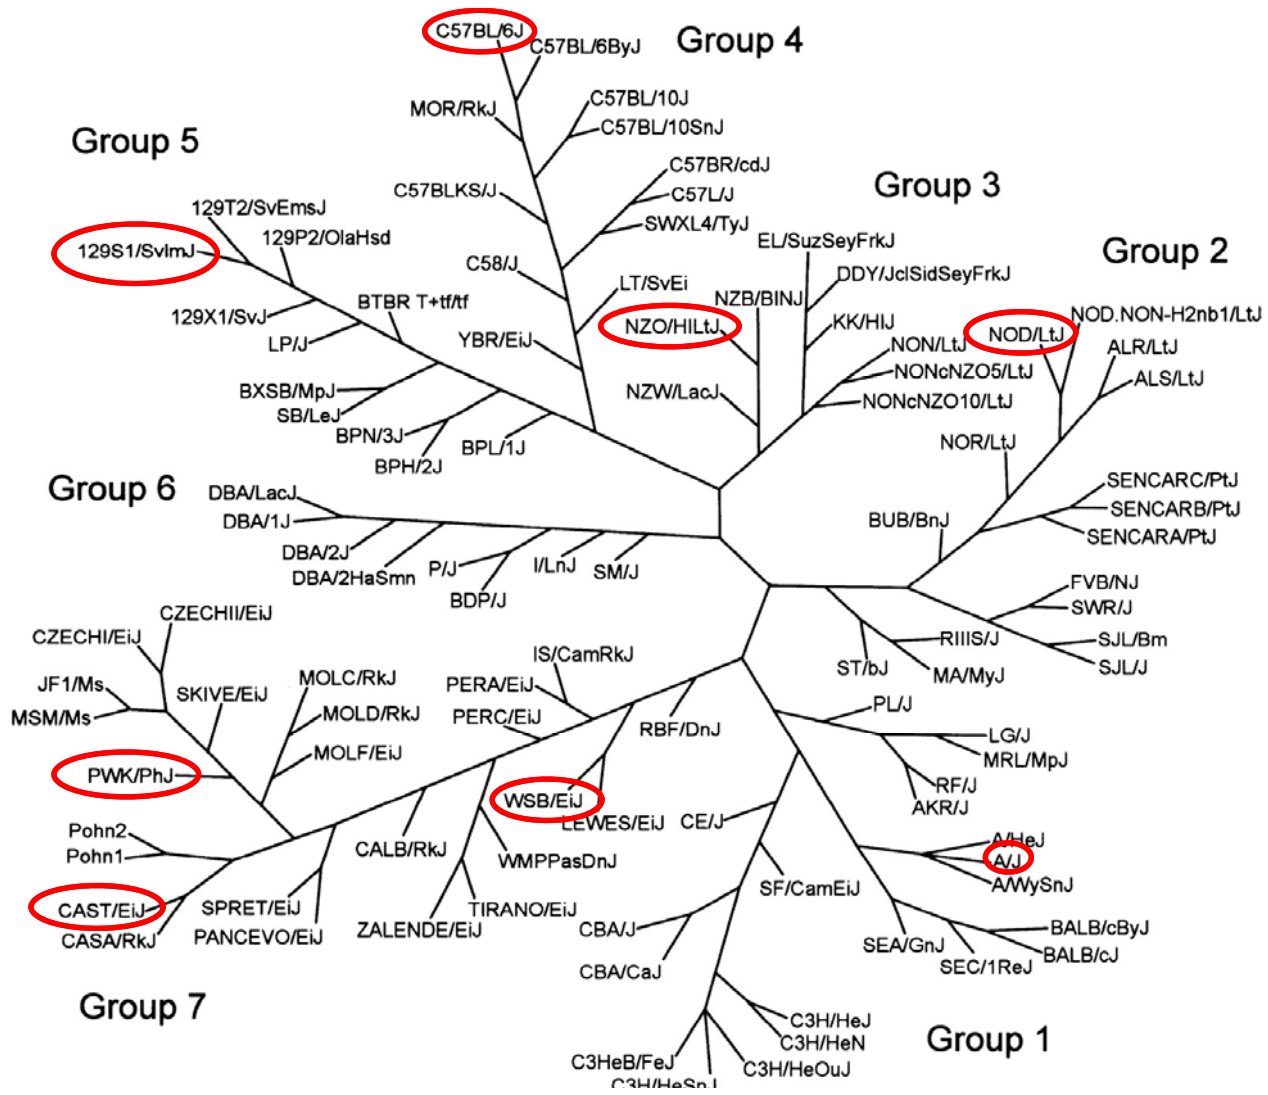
C57BL/6J
C57BL/6ByJ
Group 4
MOR/RkJ
C57BL/10J
C57BL/10SnJ
Group 5
C57BR/cdJ
C57BLKS/J
C57L/J
Group 3
129T2/SvEmsJ
SWXL4/TyJ
129S1/SvImJ
129P2/OlaHsd
EL/SuzSeyFrkJ
Group 2
DDY/JclSidSeyFrkJ
C58/J
LT/SvEi
NZB/BINJ
BTBR T+tf/tf
NOD.NON-H2nb1/LtJ
129X1/SvJ
NZO/HILtJ
KK/HIJ
NOD/LtJ
LP/J
YBR/EiJ
NON/LtJ
ALR/LtJ
NONcNZO5/LtJ
ALS/LtJ
BXSB/MpJ
NZW/LacJ
NONcNZO10/LtJ
SB/LeJ
BPN/3J
NOR/LtJ
BPL/1J
BPH/2J
SENCARC/PtJ
Group 6
DBA/LacJ
SENCARB/PtJ
DBA/1J
BUB/BnJ
SENCARA/PtJ
DBA/2J
P/J
I/LnJ
SM/J
DBA/2HaSmn
BDP/J
FVB/NJ
SWR/J
CZECHII/EiJ
RIIIS/J
SJL/Bm
CZECHI/EiJ
IS/CamRkJ
ST/bJ
MA/MyJ
SJL/J
MOLC/RkJ
JF1/Ms
PERA/EiJ
SKIVE/EiJ
MSM/Ms
MOLD/RkJ
PL/J
PERC/EiJ
RBF/DnJ
LG/J
MOLF/EiJ
MRL/MpJ
PWK/PhJ
RF/J
WSB/EiJ
AKR/J
LEWES/EiJ
CE/J
Pohn2
A/HeJ
CALB/RkJ
Pohn1
WMPPasDnJ
A/J
A/WySnJ
SF/CamEiJ
CAST/EiJ
SPRET/EiJ
TIRANO/EiJ
CBA/J
BALB/cByJ
CASA/RkJ
PANCEVO/EiJ
ZALENDE/EiJ
SEA/GnJ
BALB/cJ
SEC/1ReJ
CBA/CaJ
Group 7
C3H/HeJ
Group 1
C3H/HeN
C3HeB/FeJ
C3H/HeOuJ
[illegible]